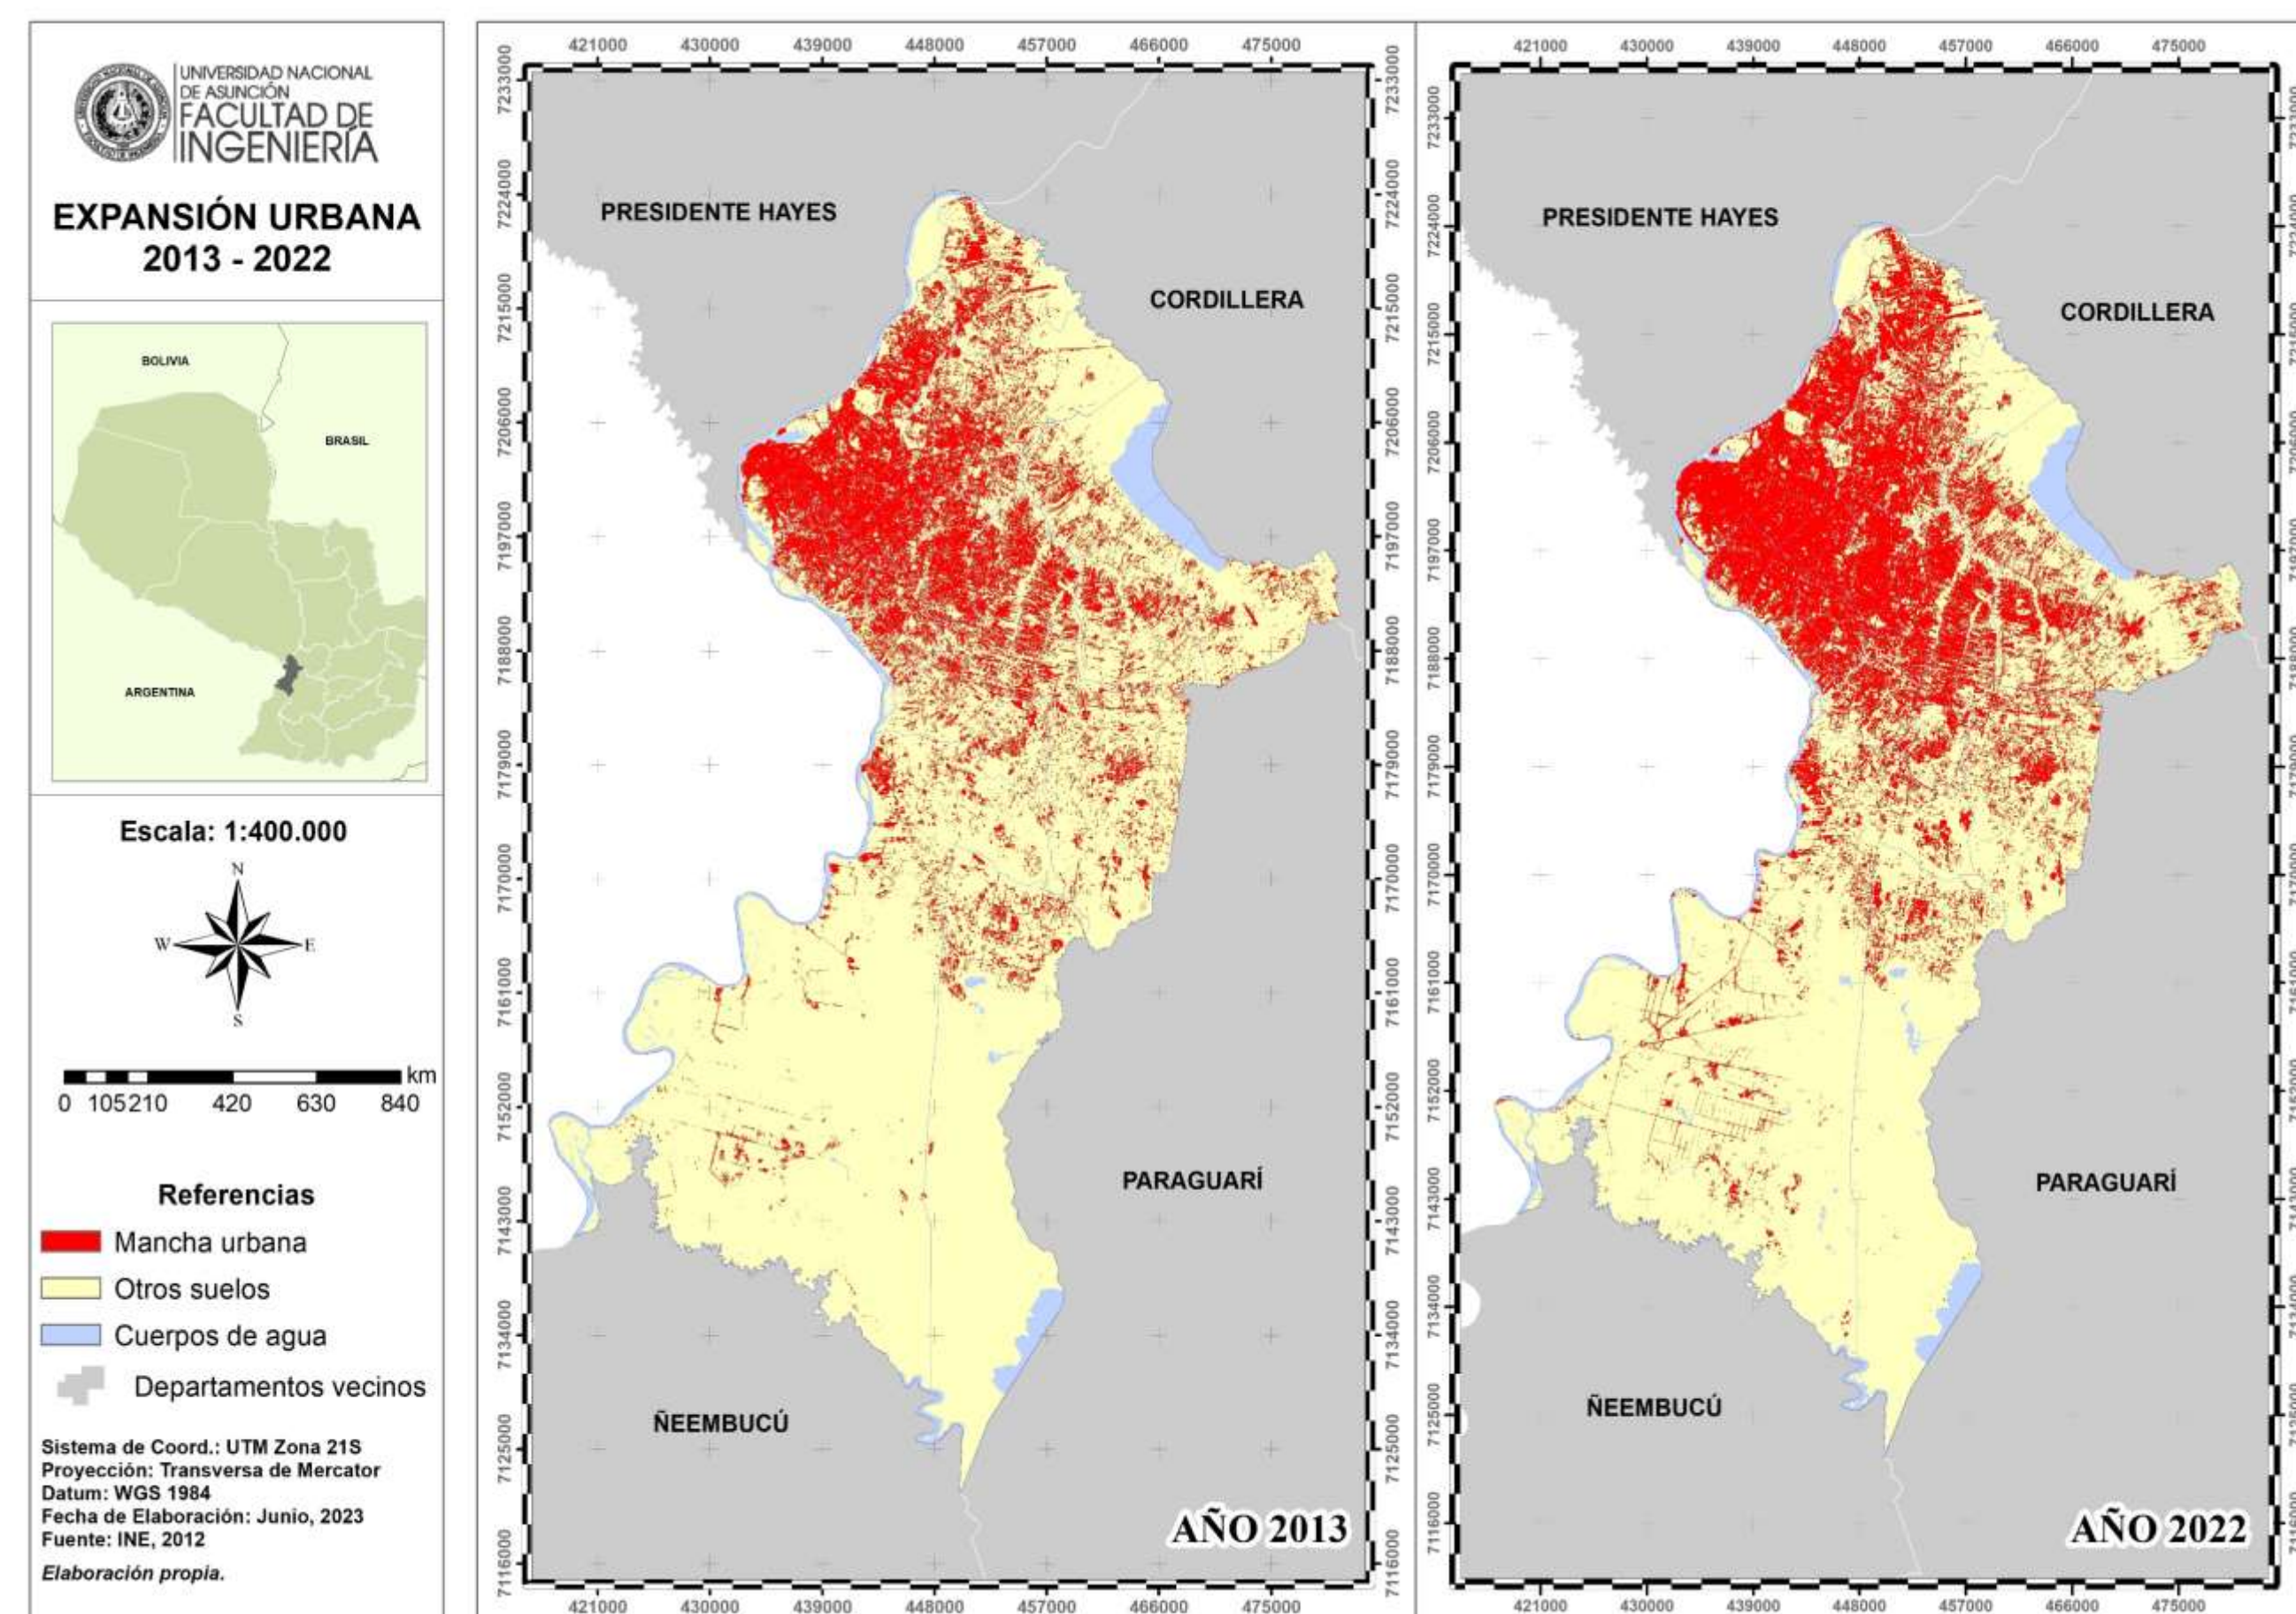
UNIVERSIDAD NACIONAL DE ASUNCIÓN
FACULTAD DE INGENIERÍA

EXPANSIÓN URBANA 2013 - 2022

BOLIVIA
BRASIL
ARGENTINA

Escala: 1:400.000

N
W
E
S

0 105 210 420 630 840 km

Referencias
Mancha urbana
Otros suelos
Cuerpos de agua
Departamentos vecinos

Sistema de Coord.: UTM Zona 21S
Proyección: Transversa de Mercator
Datum: WGS 1984
Fecha de Elaboración: Junio, 2023
Fuente: INE, 2012
Elaboración propia.

421000 430000 439000 448000 457000 466000 475000
7233000 7224000 7215000 7206000 7197000 7188000 7179000 7170000 7161000 7152000 7143000 7134000 7125000 7116000

PRESIDENTE HAYES
CORDILLERA
PARAGUARÍ
ÑEEMBUCÚ
AÑO 2013

421000 430000 439000 448000 457000 466000 475000
7233000 7224000 7215000 7206000 7197000 7188000 7179000 7170000 7161000 7152000 7143000 7134000 7125000 7116000

PRESIDENTE HAYES
CORDILLERA
PARAGUARÍ
ÑEEMBUCÚ
AÑO 2022